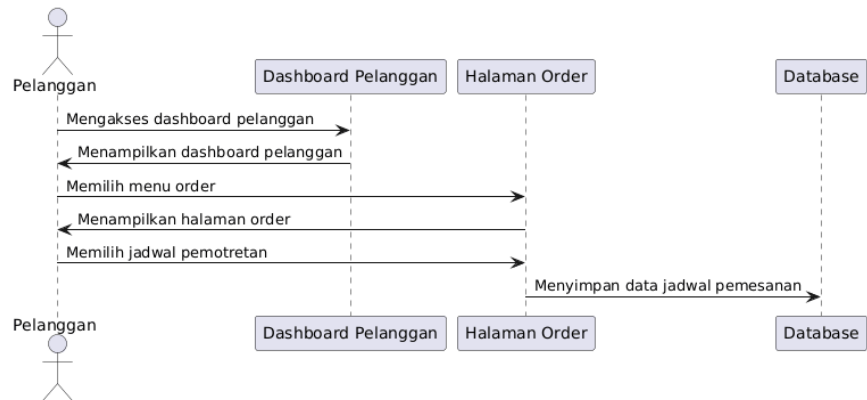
Pelanggan
Dashboard Pelanggan
Halaman Order
Database

Mengakses dashboard pelanggan
Menampilkan dashboard pelanggan
Memilih menu order
Menampilkan halaman order
Memilih jadwal pemotretan
Menyimpan data jadwal pemesanan

Pelanggan
Dashboard Pelanggan
Halaman Order
Database